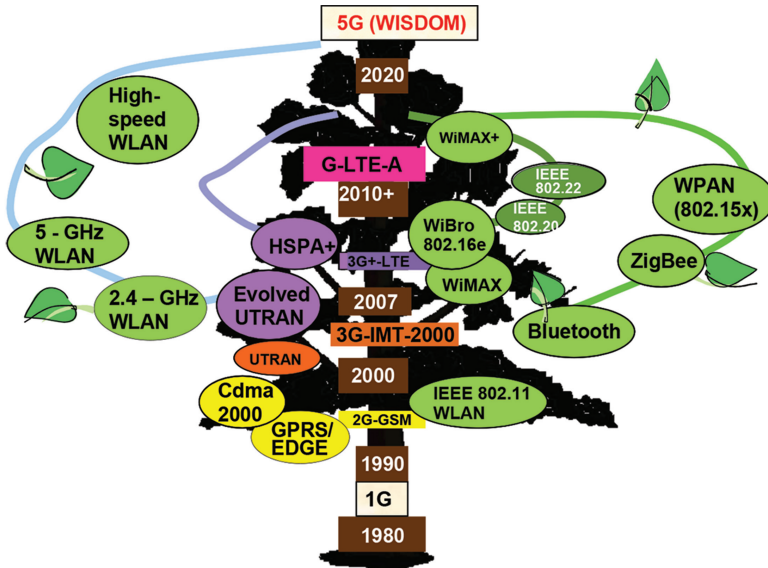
5G (WISDOM)

2020

High-speed WLAN

WiMAX+

G-LTE-A

IEEE 802.22

2010+

WPAN (802.15x)

IEEE 802.20

5 - GHz WLAN

WiBro 802.16e

HSPA+

3G+-LTE

ZigBee

WiMAX

2.4 – GHz WLAN

Evolved UTRAN

2007

Bluetooth

3G-IMT-2000

UTRAN

2000

Cdma 2000

IEEE 802.11 WLAN

GPRS/ EDGE

2G-GSM

1990

1G

1980